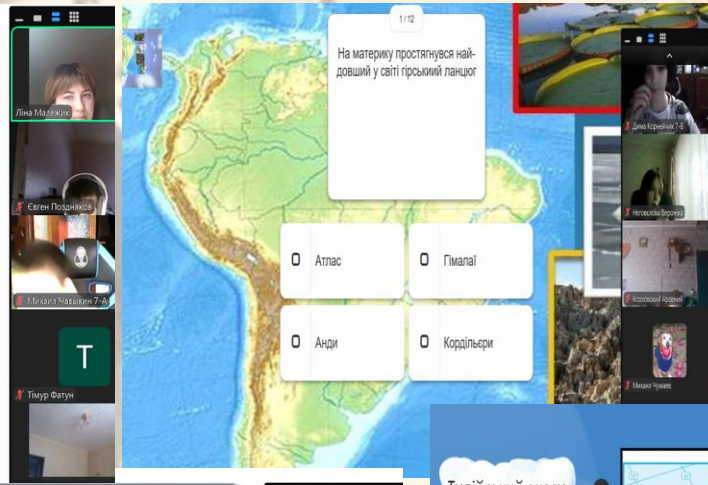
Ліна Малежик

Євген Поздняков

Михаил Чавыкин 7-А

T

Тімур Фатун

1 / 12

На материку простягнувся найдовший у світі гірський ланцюг

Атлас

Гімалаї

Анди

Кордільєри

Дима Корнейчик 7-Б

Нестерова Вероніка

Козловский Арсений

Михаил Чумаев

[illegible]